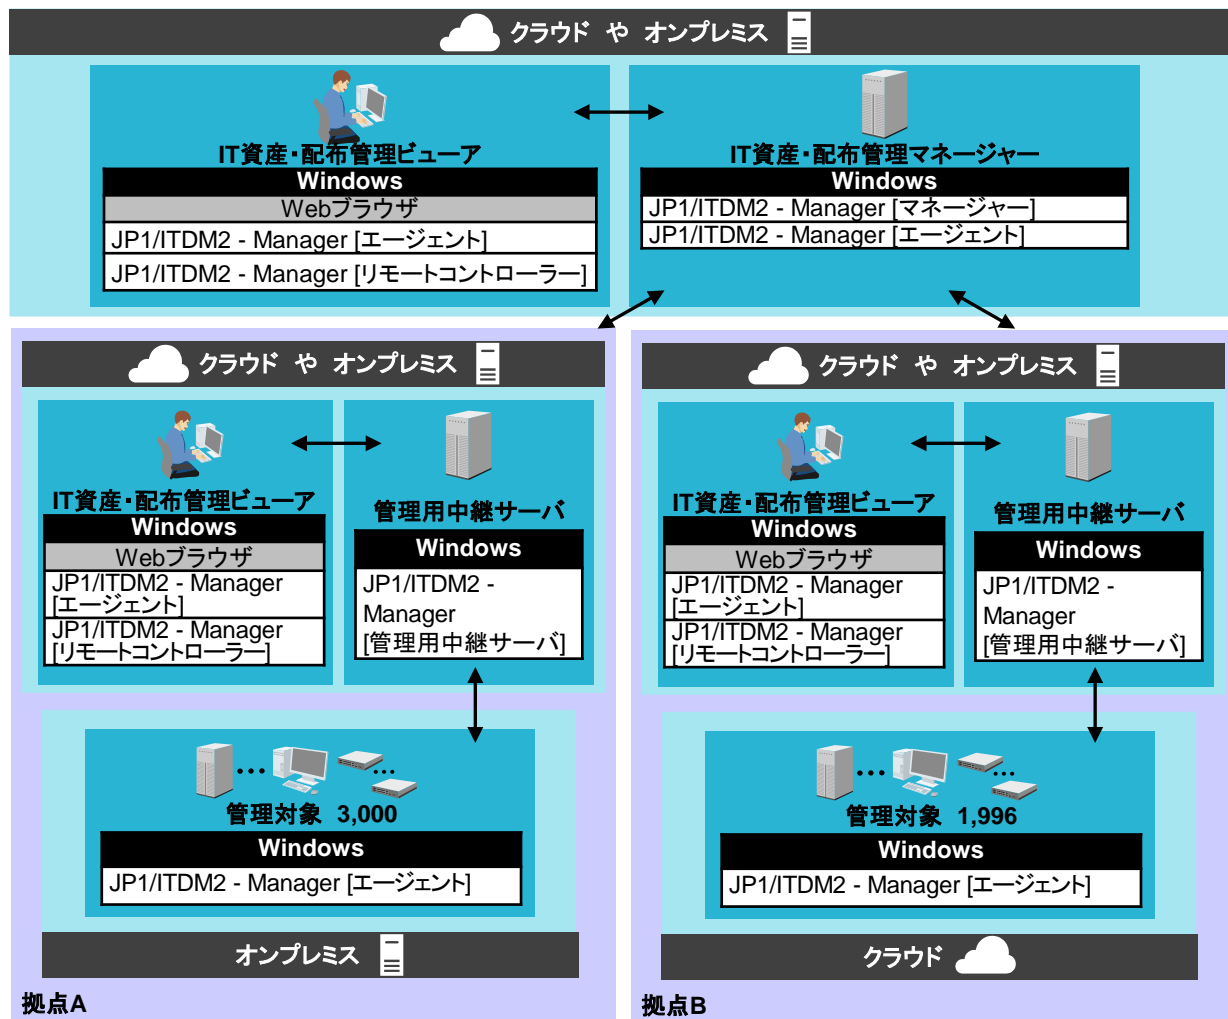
クラウド や オンプレミス

IT資産・配布管理ビューア

Windows

Webブラウザ

JP1/ITDM2 - Manager [エージェント]

JP1/ITDM2 - Manager [リモートコントローラー]

IT資産・配布管理マネージャー

Windows

JP1/ITDM2 - Manager [マネージャー]

JP1/ITDM2 - Manager [エージェント]

クラウド や オンプレミス

IT資産・配布管理ビューア

Windows

Webブラウザ

JP1/ITDM2 - Manager [エージェント]

JP1/ITDM2 - Manager [リモートコントローラー]

管理用中継サーバ

Windows

JP1/ITDM2 - Manager [管理用中継サーバ]

管理対象 3,000

Windows

JP1/ITDM2 - Manager [エージェント]

オンプレミス

拠点A

クラウド や オンプレミス

IT資産・配布管理ビューア

Windows

Webブラウザ

JP1/ITDM2 - Manager [エージェント]

JP1/ITDM2 - Manager [リモートコントローラー]

管理用中継サーバ

Windows

JP1/ITDM2 - Manager [管理用中継サーバ]

管理対象 1,996

Windows

JP1/ITDM2 - Manager [エージェント]

クラウド

拠点B